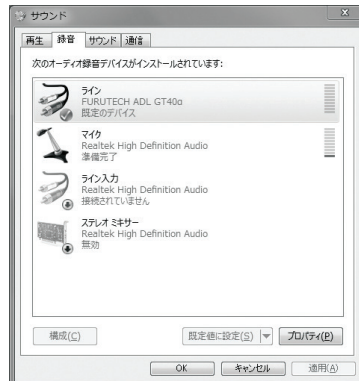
サウンド

再生 録音 サウンド 通信

次のオーディオ録音デバイスがインストールされています:

ライン
FURUTECH ADL GT40α
既定のデバイス

マイク
Realtek High Definition Audio
準備完了

ライン入力
Realtek High Definition Audio
接続されていません

ステレオ ミキサー
Realtek High Definition Audio
無効

構成(C)

既定値に設定(S)

プロパティ(P)

OK

キャンセル

適用(A)